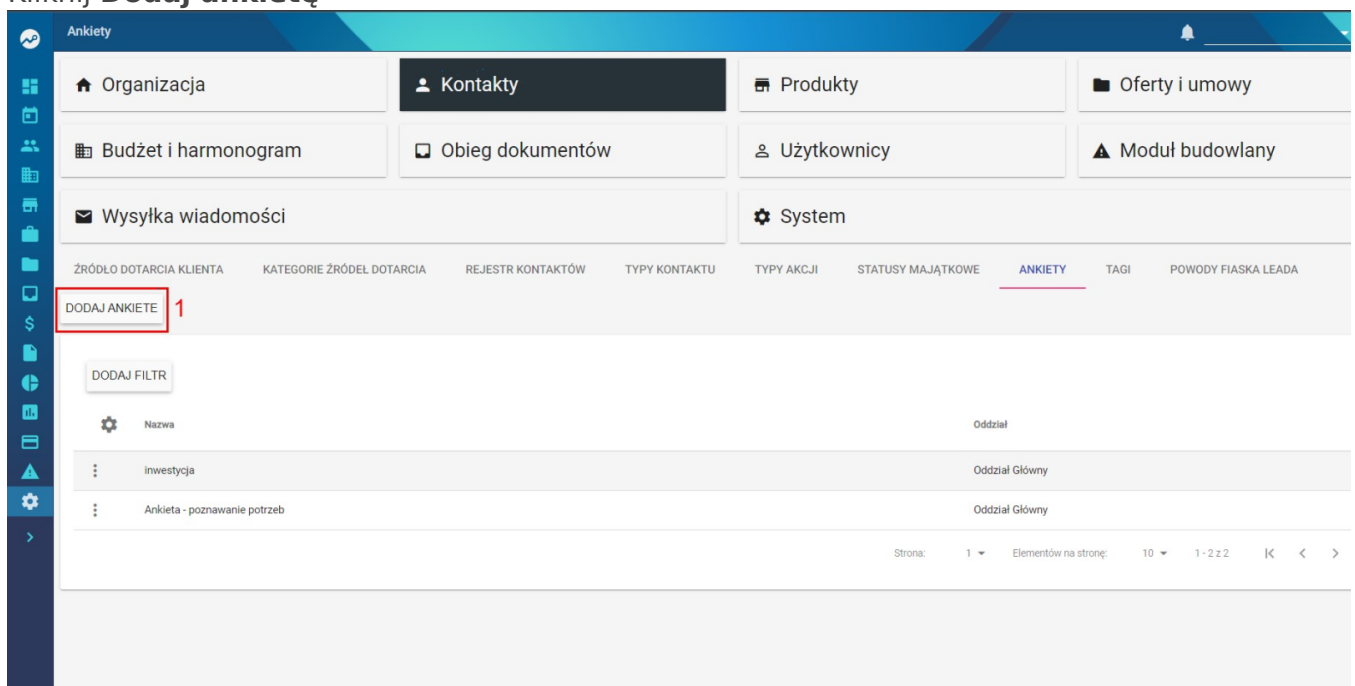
Kliknij **Dodaj ankietę**

Ankiety

Organizacja
Kontakty
Produkty
Oferty i umowy
Budżet i harmonogram
Obieg dokumentów
Użytkownicy
Moduł budowlany
Wysyłka wiadomości
System

ŹRÓDŁO DOTARCIA KLIENTA
KATEGORIE ŹRÓDEŁ DOTARCIA
REJESTR KONTAKTÓW
TYPY KONTAKTU
TYPY AKCJI
STATUSY MAJĄTKOWE
ANKIETY
TAGI
POWODY FIASKA LEADA

DODAJ ANKIETE 1

DODAJ FILTR

| | Nazwa | Oddział |
|---|---|---|
| ⋮ | inwestycja | Oddział Główny |
| ⋮ | Ankieta - poznawanie potrzeb | Oddział Główny |

Strona: 1 Elementów na stronę: 10 1 - 2 z 2